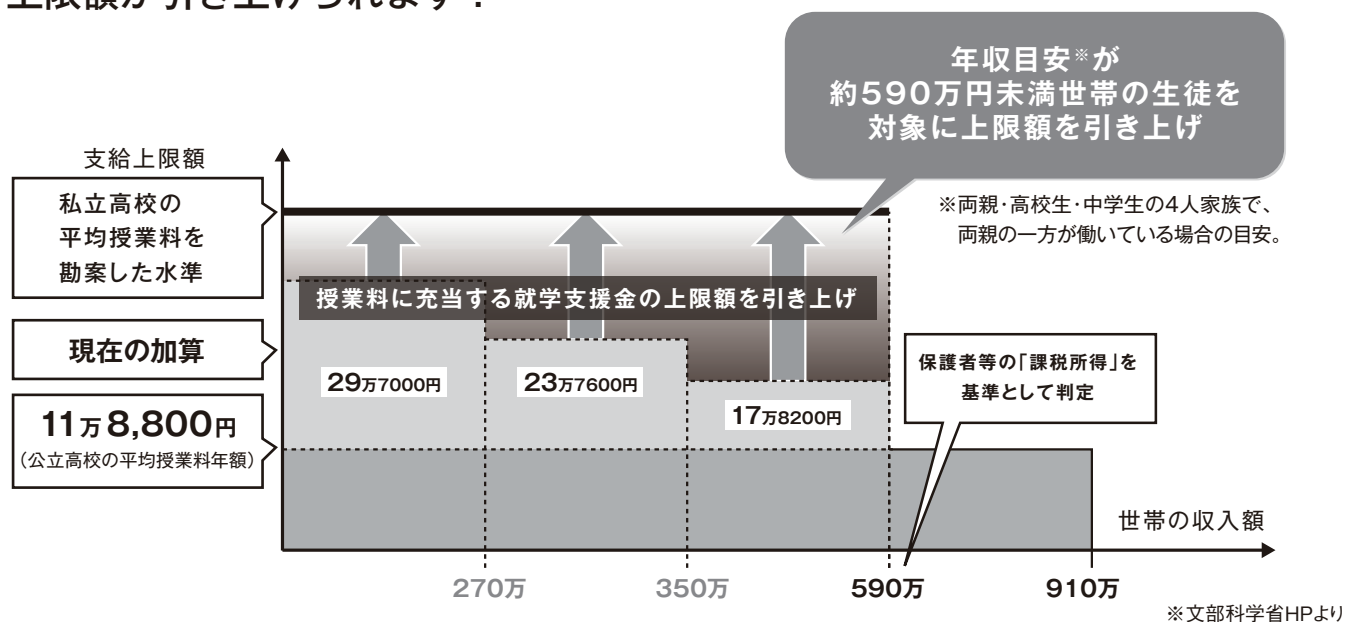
上限額が引き上げられます！

年収目安※が約590万円未満世帯の生徒を対象に上限額を引き上げ

支給上限額

私立高校の平均授業料を勘案した水準

※両親・高校生・中学生の4人家族で、両親の一方が働いている場合の目安。

授業料に充当する就学支援金の上限額を引き上げ

現在の加算

29万7000円

23万7600円

17万8200円

保護者等の「課税所得」を基準として判定

11万8,800円
（公立高校の平均授業料年額）

世帯の収入額

270万 350万 590万 910万

※文部科学省HPより